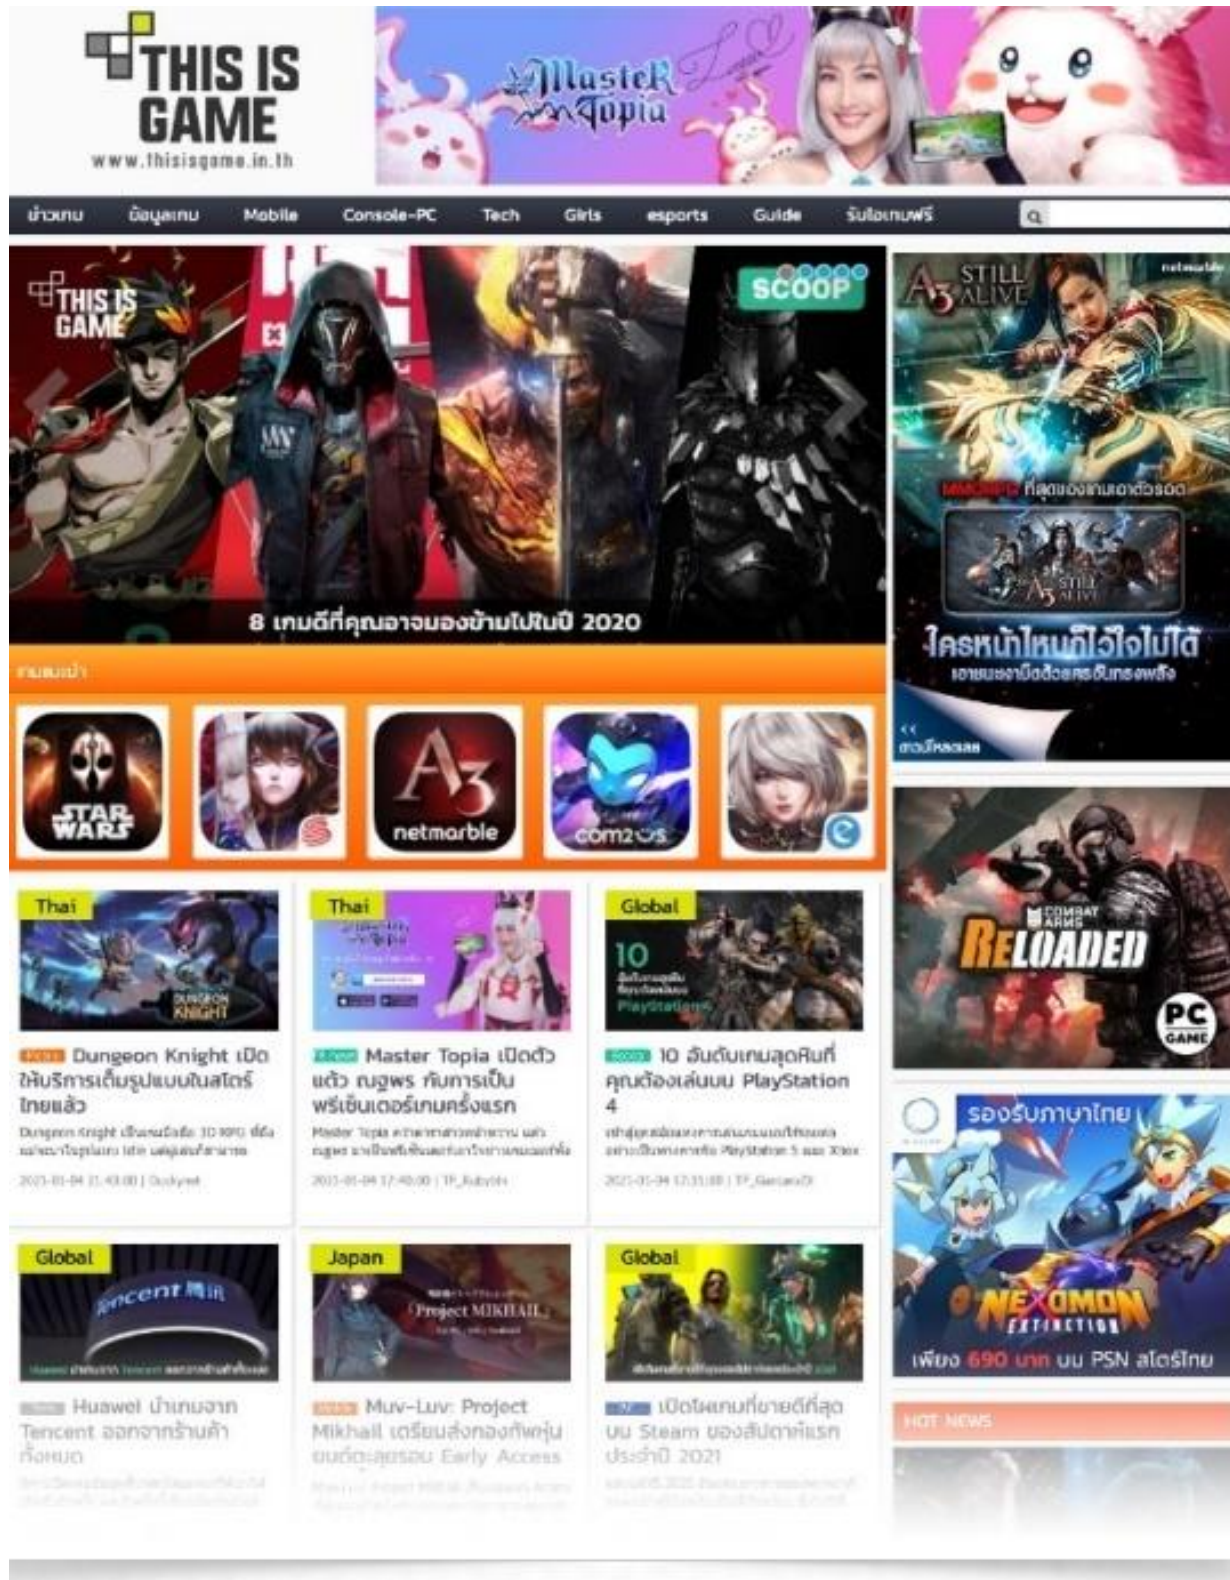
THIS IS GAME
www.thisisgame.in.th

Master Topia

ข่าวเกม ข้อมูลเกม Mobile Console-PC Tech Girls esports Guide รับไอเทมฟรี

THIS IS GAME
SCOOP
8 เกมดีที่คุณอาจมองข้ามไปในปี 2020

เกมแนะนำ

STAR WARS
netmarble
com2us

A3 STILL ALIVE
netmarble
MMORPG ที่สุดของเกมเอาตัวรอด
A3 STILL ALIVE
ใครหน้าไหนก็ไว้ใจไม่ได้
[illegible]

Thai
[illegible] Dungeon Knight เปิดให้บริการเต็มรูปแบบในสโตร์ไทยแล้ว
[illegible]
2021-01-04 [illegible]

Thai
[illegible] Master Topia เปิดตัวแล้ว ณฐพร กับการเป็นพรีเซ็นเตอร์เกมครั้งแรก
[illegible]
2021-01-04 17:40:00 | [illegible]

Global
10
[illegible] 10 อันดับเกมสุดคิมที่คุณต้องเล่นบน PlayStation 4
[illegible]
2021-01-04 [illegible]

COMBAT ARMS
RELOADED
PC GAME

รองรับภาษาไทย
NEXOMON EXTINCTION
เพียง 690 บาท บน PSN สโตร์ไทย

Global
Tencent
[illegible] Huawei นำเกมจาก Tencent ออกจากร้านค้าทั้งหมด
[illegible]

Japan
Project MIKHAIL
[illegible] Muv-Luv: Project Mikhail เตรียมส่งกองทัพหุ่นยนต์ตะลุยสนาม Early Access
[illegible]

Global
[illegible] เปิดโผเกมที่ขายดีที่สุดบน Steam ของสัปดาห์แรกประจำปี 2021
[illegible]

HOT NEWS